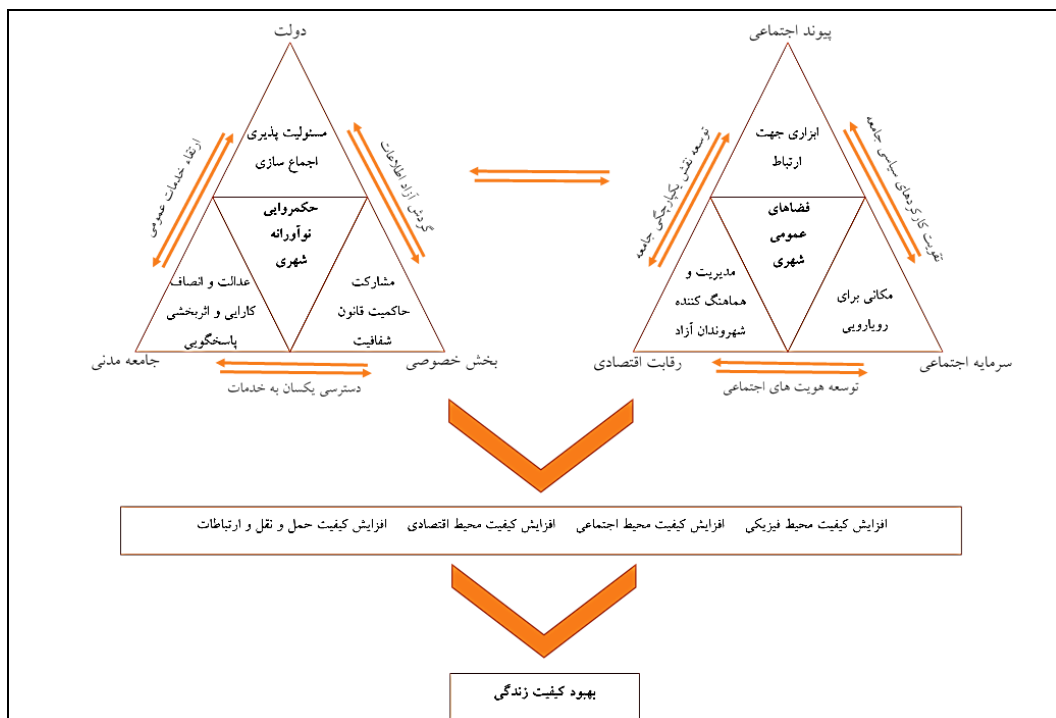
پیوند اجتماعی

ابزاری جهت ارتباط

فضاهای عمومی شهری

مدیریت و هماهنگ کننده شهروندان آزاد

مکانی برای رویارویی

توسعه نقش یکپارچگی جامعه

تقویت کارکردهای سیاسی جامعه

رقابت اقتصادی

سرمایه اجتماعی

توسعه هویت های اجتماعی

دولت

مسئولیت پذیری اجماع سازی

حکمروایی نوآورانه شهری

عدالت و انصاف کارایی و اثربخشی پاسخگویی

مشارکت حاکمیت قانون شفافیت

ارتقاء خدمات عمومی

گردش آزاد اطلاعات

جامعه مدنی

بخش خصوصی

دسترسی یکسان به خدمات

افزایش کیفیت محیط فیزیکی افزایش کیفیت محیط اجتماعی افزایش کیفیت محیط اقتصادی افزایش کیفیت حمل و نقل و ارتباطات

بهبود کیفیت زندگی